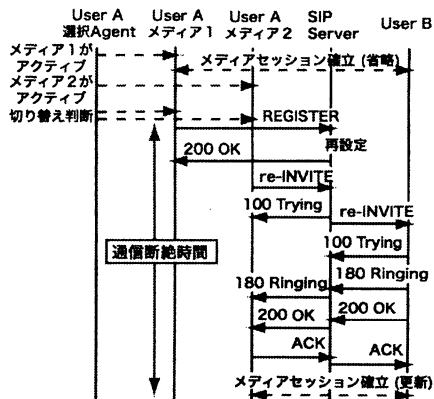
User A 選択Agent

User A メディア1

User A メディア2

SIP Server

User B

メディア1が アクティブ

メディアセッション確立 (省略)

メディア2が アクティブ

切り替え判断

REGISTER

200 OK

再設定

re-INVITE

100 Trying

re-INVITE

通信断絶時間

100 Trying

180 Ringing

180 Ringing

200 OK

200 OK

ACK

ACK

メディアセッション確立 (更新)